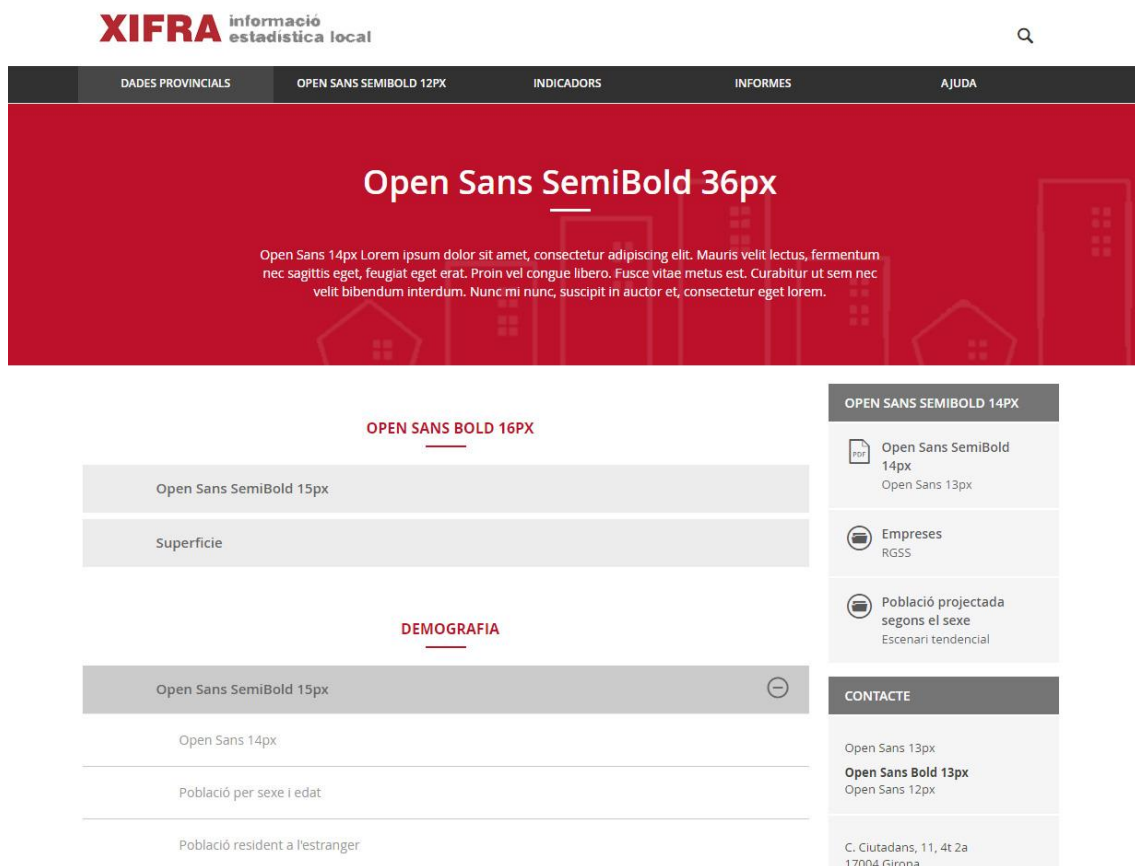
XIFRA informació estadística local

DADES PROVINCIALS
OPEN SANS SEMIBOLD 12PX
INDICADORS
INFORMES
AJUDA

Open Sans SemiBold 36px

Open Sans 14px Lorem ipsum dolor sit amet, consectetur adipiscing elit. Mauris velit lectus, fermentum nec sagittis eget, feugiat eget erat. Proin vel congue libero. Fusce vitae metus est. Curabitur ut sem nec velit bibendum interdum. Nunc mi nunc, suscipit in auctor et, consectetur eget lorem.

OPEN SANS BOLD 16PX

Open Sans SemiBold 15px

Superficie

DEMOGRAFIA

Open Sans SemiBold 15px

Open Sans 14px

Població per sexe i edat

Població resident a l'estranger

OPEN SANS SEMIBOLD 14PX

PDF
Open Sans SemiBold 14px
Open Sans 13px

Empreses
RGSS

Població projectada segons el sexe
Escenari tendencial

CONTACTE

Open Sans 13px
Open Sans Bold 13px
Open Sans 12px

C. Ciutadans, 11, 4t 2a
17004 Girona